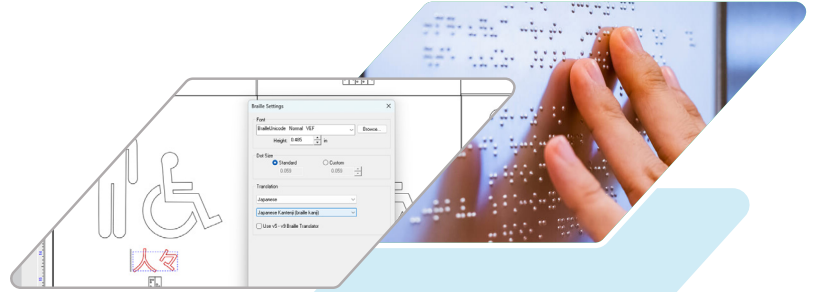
Braille Settings

Font

BrailleUnicode Normal VEF

Browse...

Height: 0.465 in

Dot Size

Standard

Custom

0.059

0.059

Translation

Japanese

Japanese Kanteoji (braille kanji)

Use v5 - v9 Braille Translator

人々